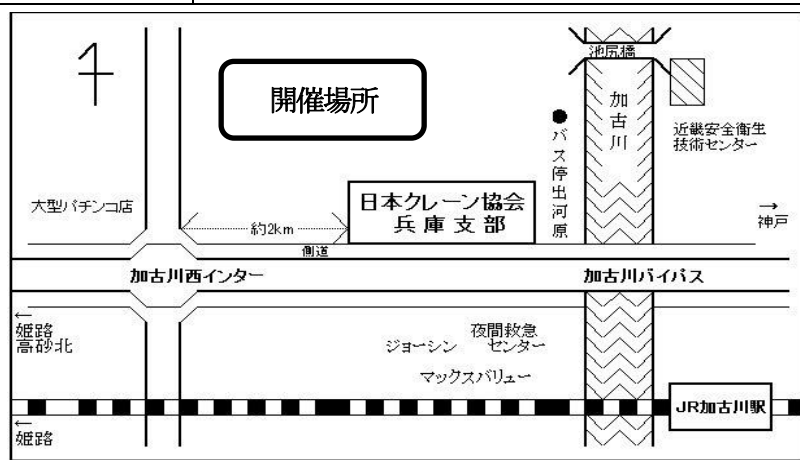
开

開催場所

池尻橋

加古川

バス停出河原

近畿安全衛生技術センター

大型パチンコ店

約2km

日本クレーン協会
兵庫支部

側道

→
神戸

加古川西インター

加古川バイパス

←
姫路
高砂北

ジョーシン

夜間救急センター

マックスバリュー

JR加古川駅

←
姫路